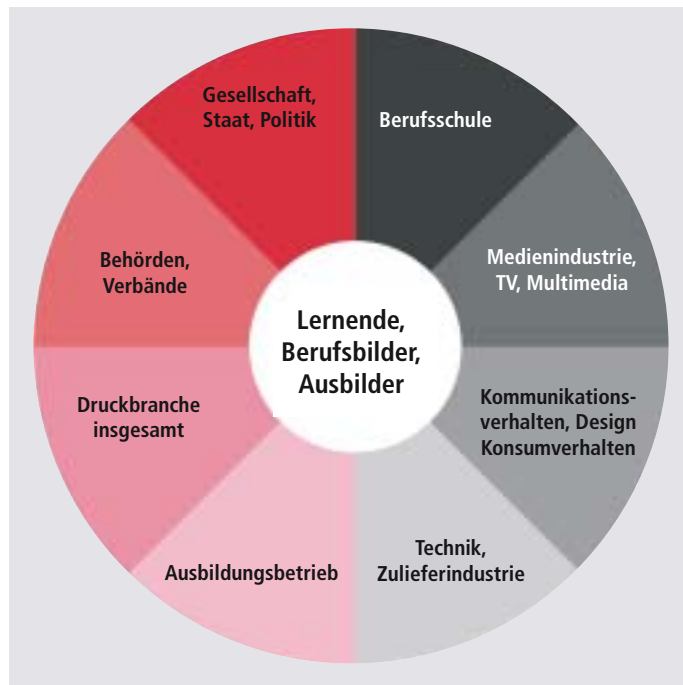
Lernende, Berufsbilder, Ausbilder

Berufsschule

Medienindustrie, TV, Multimedia

Kommunikationsverhalten, Design Konsumverhalten

Technik, Zulieferindustrie

Ausbildungsbetrieb

Druckbranche insgesamt

Behörden, Verbände

Gesellschaft, Staat, Politik